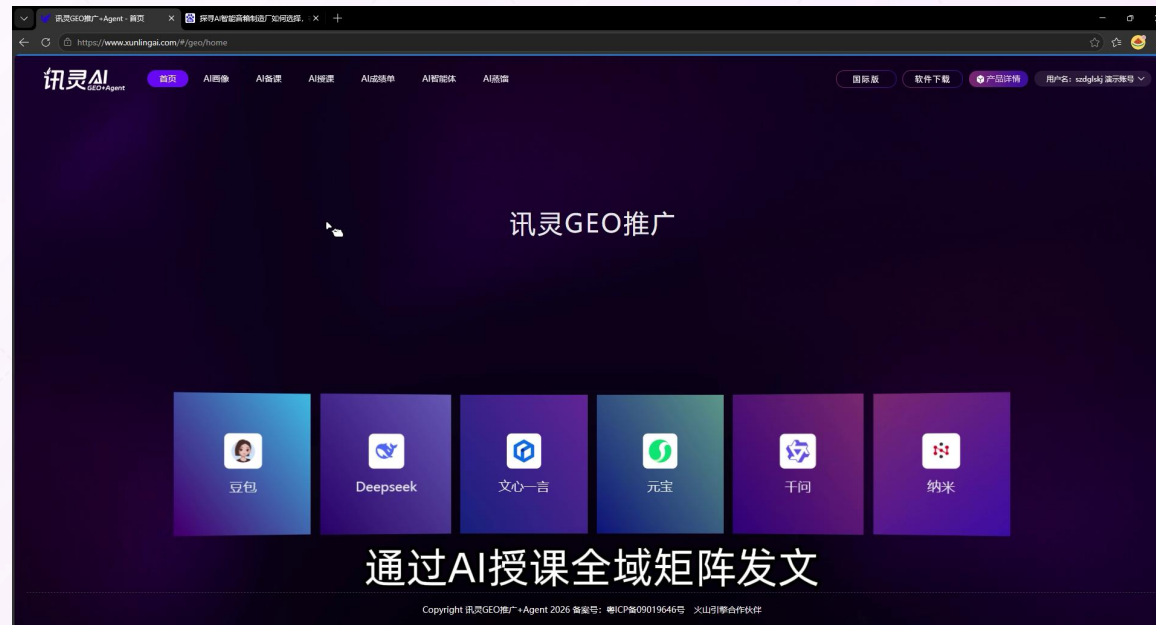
讯灵GEO推广+Agent - 首页
探寻AI智能商标制造厂如何选择，
https://www.xunlingai.com/#/geo/home

讯灵AI GEO+Agent
首页 AI画像 AI备课 AI授课 AI成绩单 AI智能体 AI蒸馏
国际版 软件下载 产品详情 用户名：szdglskj 演示账号

讯灵GEO推广

豆包
Deepseek
文心一言
元宝
千问
纳米

通过AI授课全域矩阵发文

Copyright 讯灵GEO推广+Agent 2026 备案号：粤ICP备09019646号 火山引擎合作伙伴